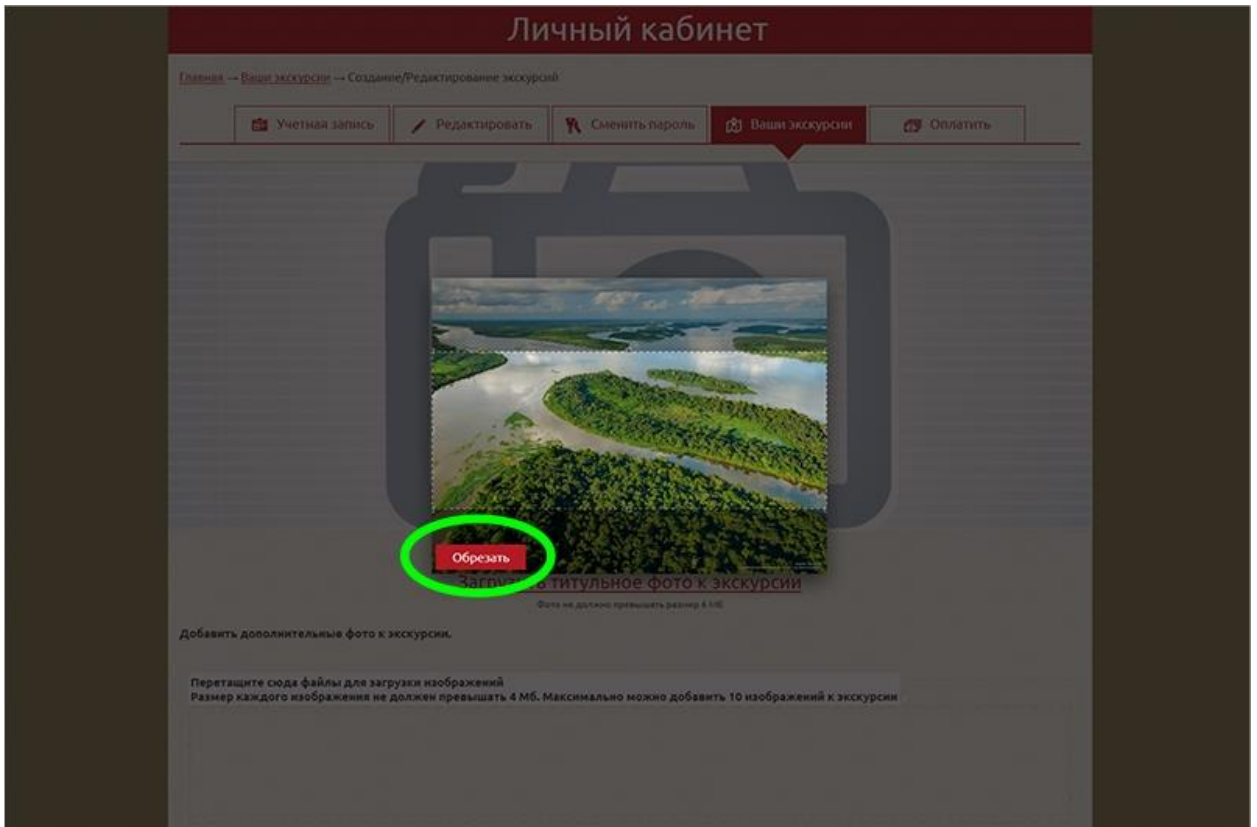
Личный кабинет

Главная → Ваши экскурсии → Создание/Редактирование экскурсий

Учетная запись | Редактировать | Сменить пароль | Ваши экскурсии | Оплатить

Обрезать

Загру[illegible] титульное фото к экскурсии

Фото не должно превышать размер 4 Мб

Добавить дополнительные фото к экскурсии.

Перетащите сюда файлы для загрузки изображений
Размер каждого изображения не должен превышать 4 Мб. Максимально можно добавить 10 изображений к экскурсии